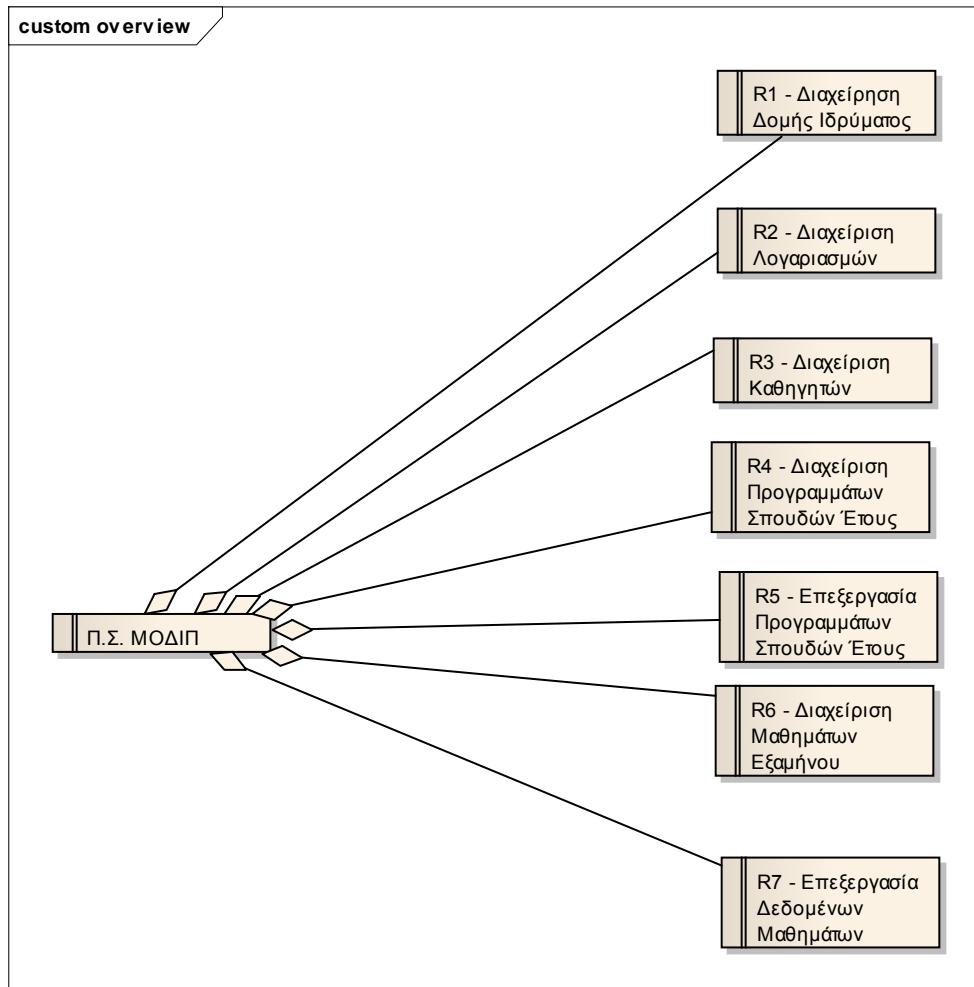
custom overview

R1 - Διαχείρηση Δομής Ιδρύματος

R2 - Διαχείριση Λογαριασμών

R3 - Διαχείριση Καθηγητών

R4 - Διαχείριση Προγραμμάτων Σπουδών Έτους

R5 - Επεξεργασία Προγραμμάτων Σπουδών Έτους

R6 - Διαχείριση Μαθημάτων Εξαμήνου

R7 - Επεξεργασία Δεδομένων Μαθημάτων

Π.Σ. ΜΟΔΙΠ